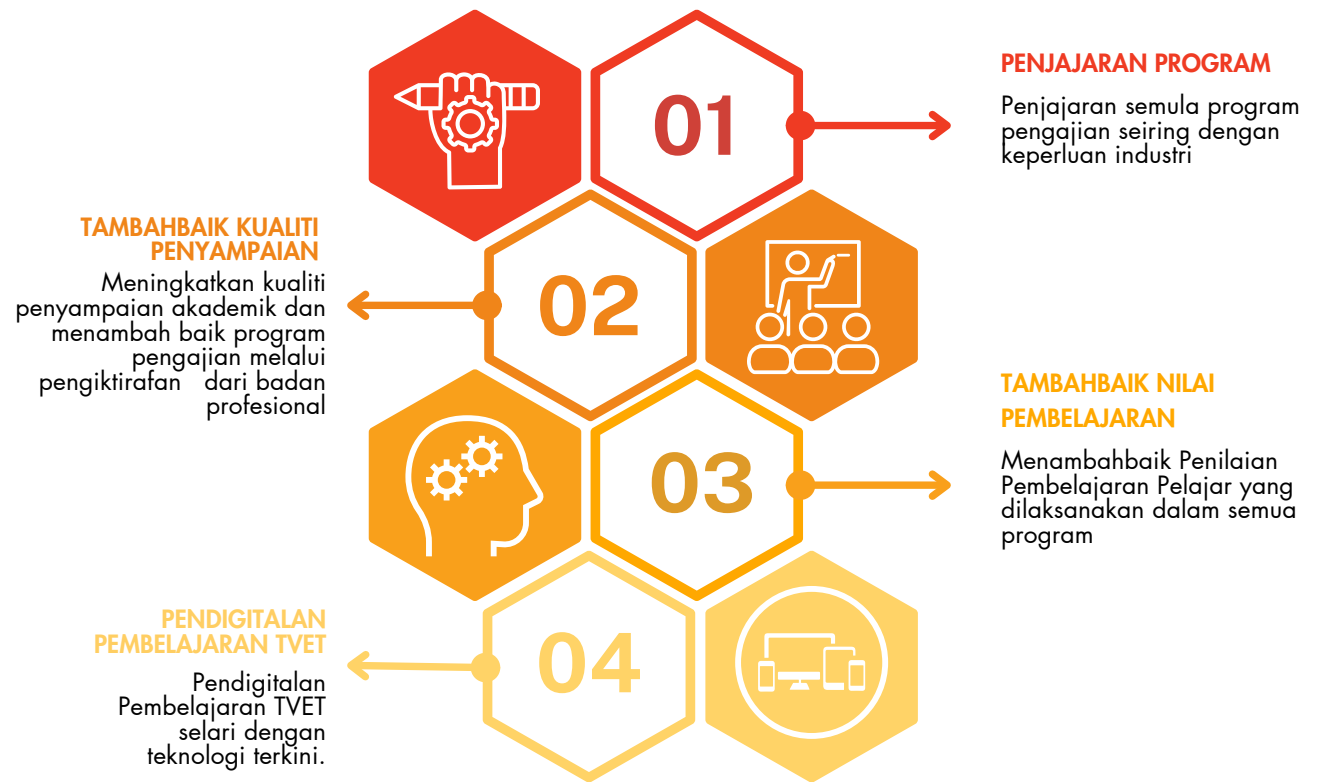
01

PENJAJARAN PROGRAM

Penjajaran semula program pengajian seiring dengan keperluan industri

TAMBAHBAIK KUALITI PENYAMPAIAN

Meningkatkan kualiti penyampaian akademik dan menambah baik program pengajian melalui pengiktirafan dari badan profesional

02

03

TAMBAHBAIK NILAI PEMBELAJARAN

Menambahbaik Penilaian Pembelajaran Pelajar yang dilaksanakan dalam semua program

PENDIGITALAN PEMBELAJARAN TVET

Pendigitalan Pembelajaran TVET selari dengan teknologi terkini.

04